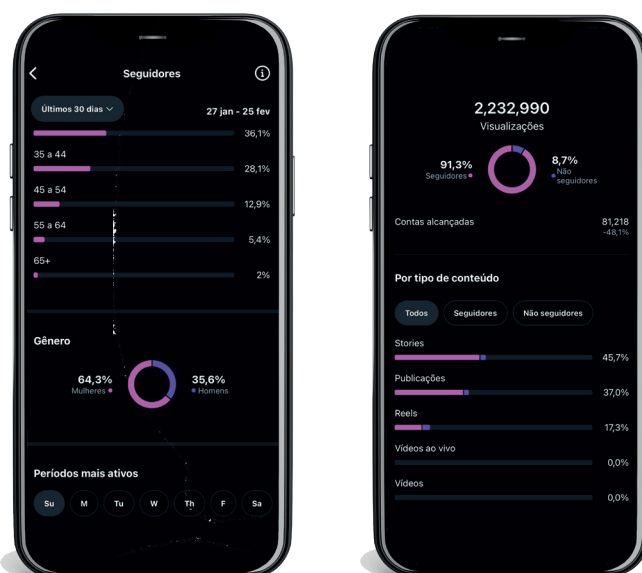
Seguidores

Últimos 30 dias

27 jan - 25 fev

36,1%

35 a 44

28,1%

45 a 54

12,9%

55 a 64

5,4%

65+

2%

Gênero

64,3%
Mulheres

35,6%
Homens

Períodos mais ativos

Su M Tu W Th F Sa

2,232,990
Visualizações

91,3%
Seguidores

8,7%
Não seguidores

Contas alcançadas
81,218
-48,1%

Por tipo de conteúdo

Todos Seguidores Não seguidores

Stories
45,7%

Publicações
37,0%

Reels
17,3%

Vídeos ao vivo
0,0%

Vídeos
0,0%